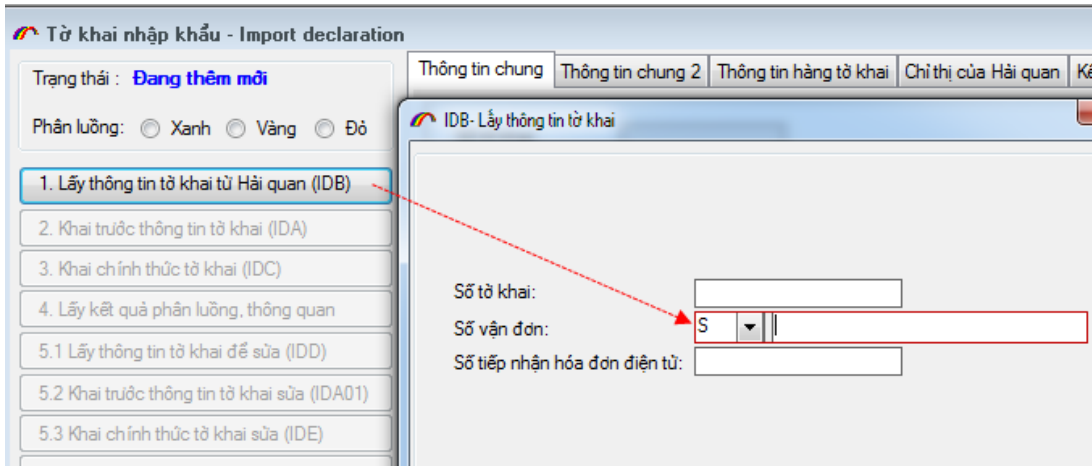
Tờ khai nhập khẩu - Import declaration

Trạng thái : Đang thêm mới

Phân luồng: Xanh Vàng Đỏ

1. Lấy thông tin tờ khai từ Hải quan (IDB)
2. Khai trước thông tin tờ khai (IDA)
3. Khai chính thức tờ khai (IDC)
4. Lấy kết quả phân luồng, thông quan
5.1 Lấy thông tin tờ khai để sửa (IDD)
5.2 Khai trước thông tin tờ khai sửa (IDA01)
5.3 Khai chính thức tờ khai sửa (IDE)

Thông tin chung | Thông tin chung 2 | Thông tin hàng tờ khai | Chỉ thị của Hải quan | Kế

IDB- Lấy thông tin tờ khai

Số tờ khai:
Số vận đơn: S
Số tiếp nhận hóa đơn điện tử: